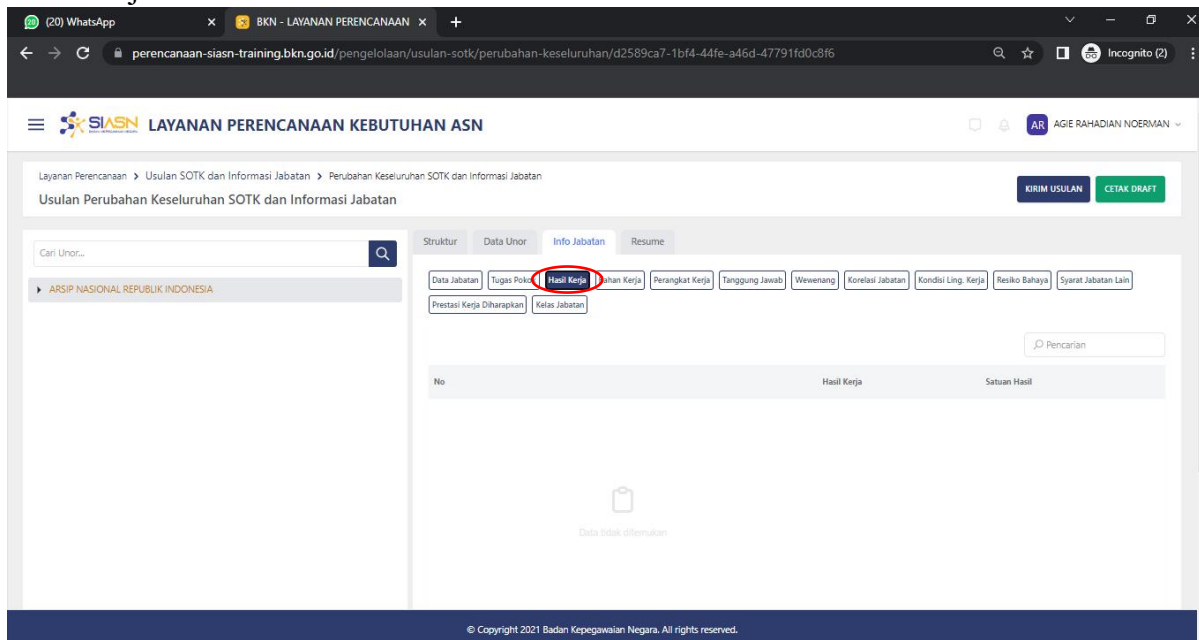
(20) WhatsApp
BKN - LAYANAN PERENCANAAN
perencanaan-siasn-training.bkn.go.id/pengelolaan/usulan-sotk/perubahan-keseluruhan/d2589ca7-1bf4-44fe-a46d-47791fd0c8f6
Incognito (2)

SIASN LAYANAN PERENCANAAN KEBUTUHAN ASN
AR AGIE RAHADIAN NOERMAN

Layanan Perencanaan > Usulan SOTK dan Informasi Jabatan > Perubahan Keseluruhan SOTK dan Informasi Jabatan
Usulan Perubahan Keseluruhan SOTK dan Informasi Jabatan
KIRIM USULAN
CETAK DRAFT

Cari Unor...
ARSIP NASIONAL REPUBLIK INDONESIA

Struktur | Data Unor | Info Jabatan | Resume

Data Jabatan | Tugas Pokok | Hasil Kerja | Bahan Kerja | Perangkat Kerja | Tanggung Jawab | Wewenang | Korelasi Jabatan | Kondisi Ling. Kerja | Resiko Bahaya | Syarat Jabatan Lain | Prestasi Kerja Diharapkan | Kelas Jabatan

Pencarian

| No | Hasil Kerja | Satuan Hasil |
|---|---|---|

Data tidak ditemukan

© Copyright 2021 Badan Kepegawaian Negara. All rights reserved.